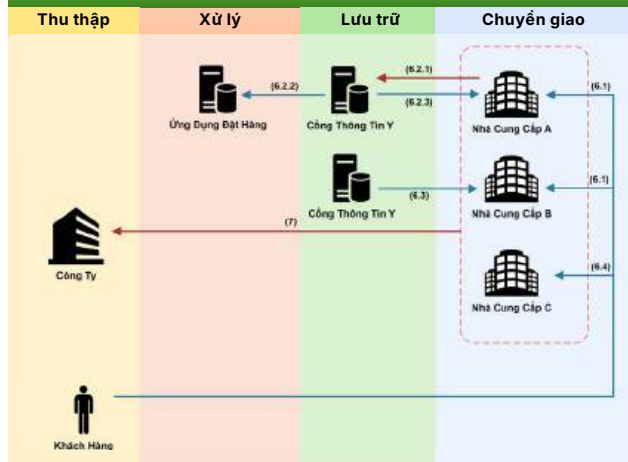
Thu thập | Xử lý | Lưu trữ | Chuyển giao

(6.2.1)
(6.2.2)
(6.2.3)
(6.1)
Ứng Dụng Đặt Hàng
Cổng Thông Tin Y
Nhà Cung Cấp A

(6.3)
(6.1)
Cổng Thông Tin Y
Nhà Cung Cấp B

(7)

Công Ty

(6.4)
Nhà Cung Cấp C

Khách Hàng